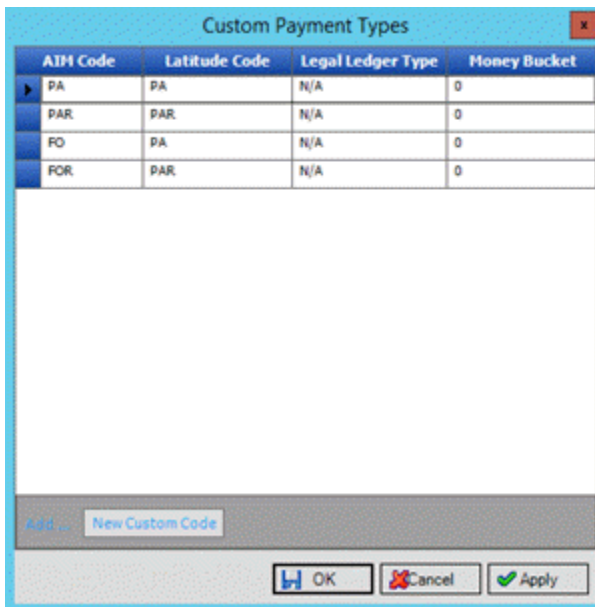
Custom Payment Types

| AIM Code | Latitude Code | Legal Ledger Type | Money Bucket |
|---|---|---|---|
| PA | PA | N/A | 0 |
| PAR | PAR | N/A | 0 |
| FO | PA | N/A | 0 |
| FOR | PAR | N/A | 0 |

Add ... New Custom Code

OK Cancel Apply